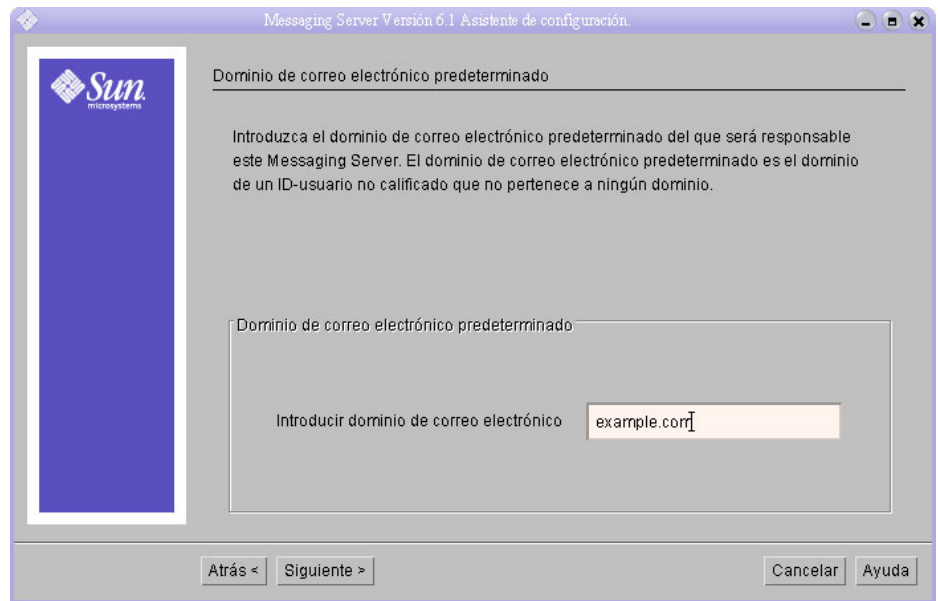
Messaging Server Versión 6.1 Asistente de configuración.

Sun microsystems

Dominio de correo electrónico predeterminado

Introduzca el dominio de correo electrónico predeterminado del que será responsable este Messaging Server. El dominio de correo electrónico predeterminado es el dominio de un ID-usuario no calificado que no pertenece a ningún dominio.

Dominio de correo electrónico predeterminado

Introducir dominio de correo electrónico

example.com

Atrás <

Siguiente >

Cancelar

Ayuda